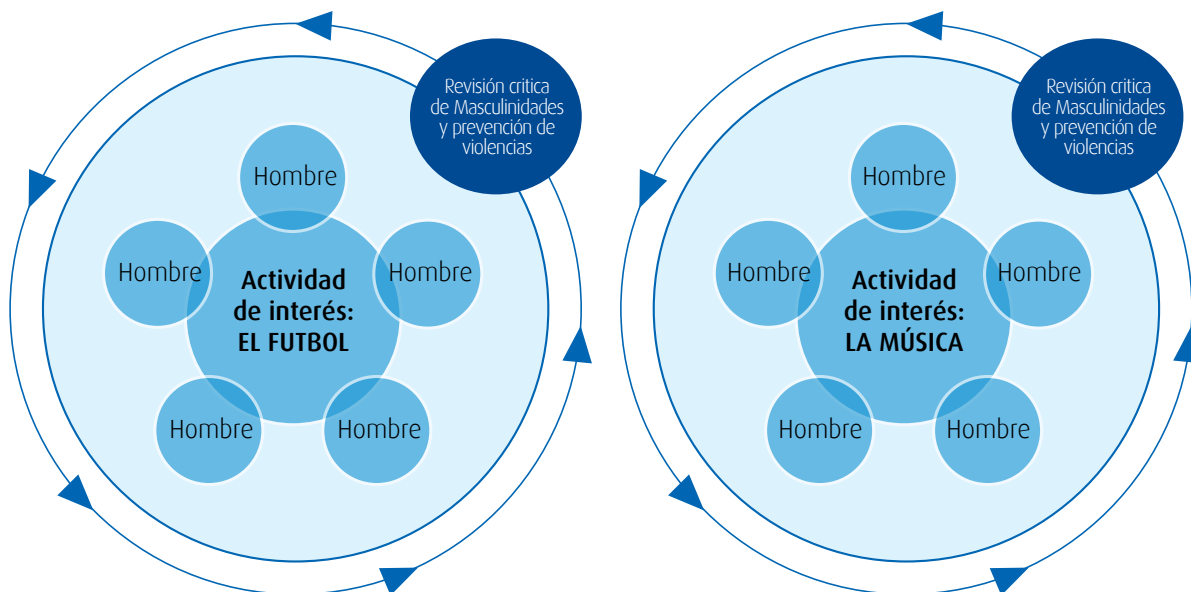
Revisión critica de Masculinidades y prevención de violencias

Hombre

Hombre

Actividad de interés: EL FUTBOL

Hombre

Hombre

Hombre

Revisión critica de Masculinidades y prevención de violencias

Hombre

Hombre

Actividad de interés: LA MÚSICA

Hombre

Hombre

Hombre